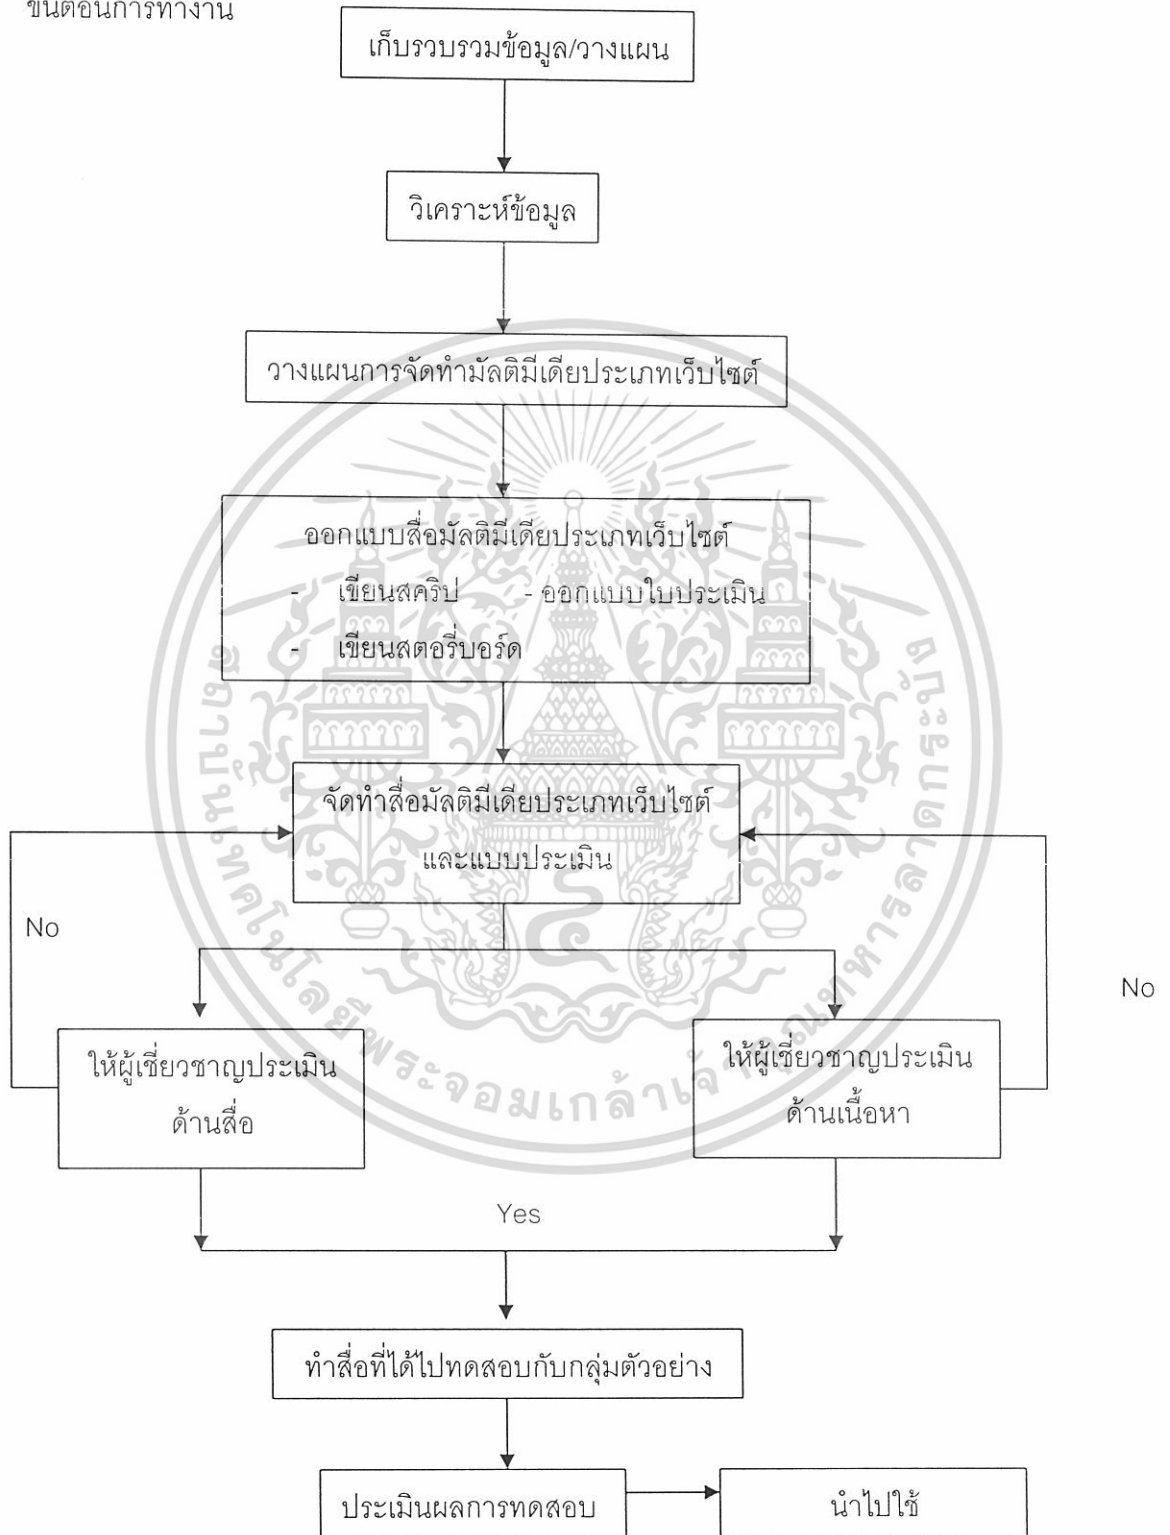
ขั้นตอนการทำงาน

เก็บรวบรวมข้อมูล/วางแผน

วิเคราะห์ข้อมูล

วางแผนการจัดทำมัลติมีเดียประเภทเว็บไซต์

ออกแบบสื่อมัลติมีเดียประเภทเว็บไซต์
- เขียนสคริป - ออกแบบใบประเมิน
- เขียนสตอรี่บอร์ด

จัดทำสื่อมัลติมีเดียประเภทเว็บไซต์และแบบประเมิน

No

No

ให้ผู้เชี่ยวชาญประเมินด้านสื่อ

ให้ผู้เชี่ยวชาญประเมินด้านเนื้อหา

Yes

ทำสื่อที่ได้ไปทดสอบกับกลุ่มตัวอย่าง

ประเมินผลการทดสอบ

นำไปใช้

สถาบันเทคโนโลยีพระจอมเกล้าเจ้าคุณทหารลาดกระบัง